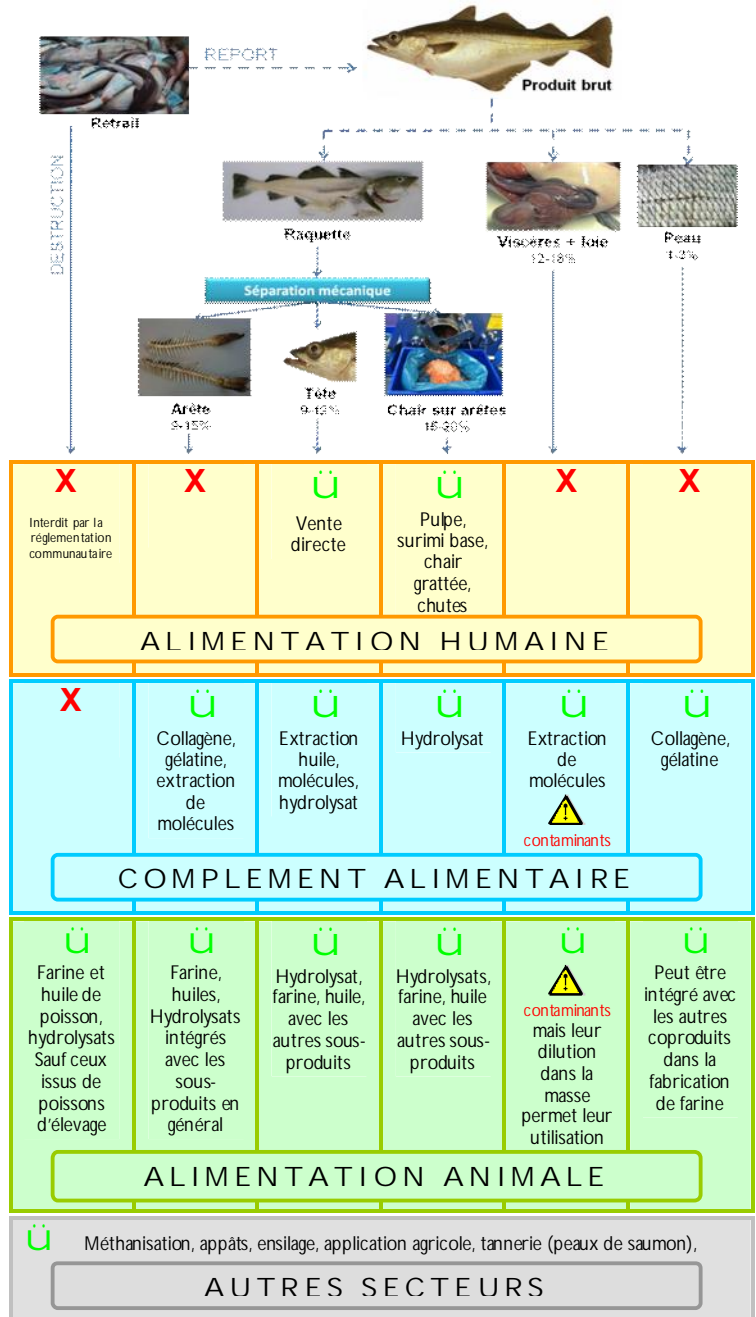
REPORT

Produit brut

Retrait

DESTRUCTION

Raquette

Viscères + foie
12-18%

Peau
1-2%

Séparation mécanique

Arête
9-15%

Tête
9-12%

Chair sur arêtes
15-20%

| X | X | ü | ü | X | X |
|---|---|---|---|---|---|
| Interdit par la réglementation communautaire | | Vente directe | Pulpe, surimi base, chair grattée, chutes | | |

ALIMENTATION HUMAINE

| X | ü | ü | ü | ü | ü |
|---|---|---|---|---|---|
| | Collagène, gélatine, extraction de molécules | Extraction huile, molécules, hydrolysat | Hydrolysat | Extraction de molécules ! contaminants | Collagène, gélatine |

COMPLEMENT ALIMENTAIRE

| ü | ü | ü | ü | ü | ü |
|---|---|---|---|---|---|
| Farine et huile de poisson, hydrolysats Sauf ceux issus de poissons d'élevage | Farine, huiles, Hydrolysats intégrés avec les sous-produits en général | Hydrolysat, farine, huile, avec les autres sous-produits | Hydrolysats, farine, huile avec les autres sous-produits | ! contaminants mais leur dilution dans la masse permet leur utilisation | Peut être intégré avec les autres coproduits dans la fabrication de farine |

ALIMENTATION ANIMALE

ü Méthanisation, appâts, ensilage, application agricole, tannerie (peaux de saumon),

AUTRES SECTEURS